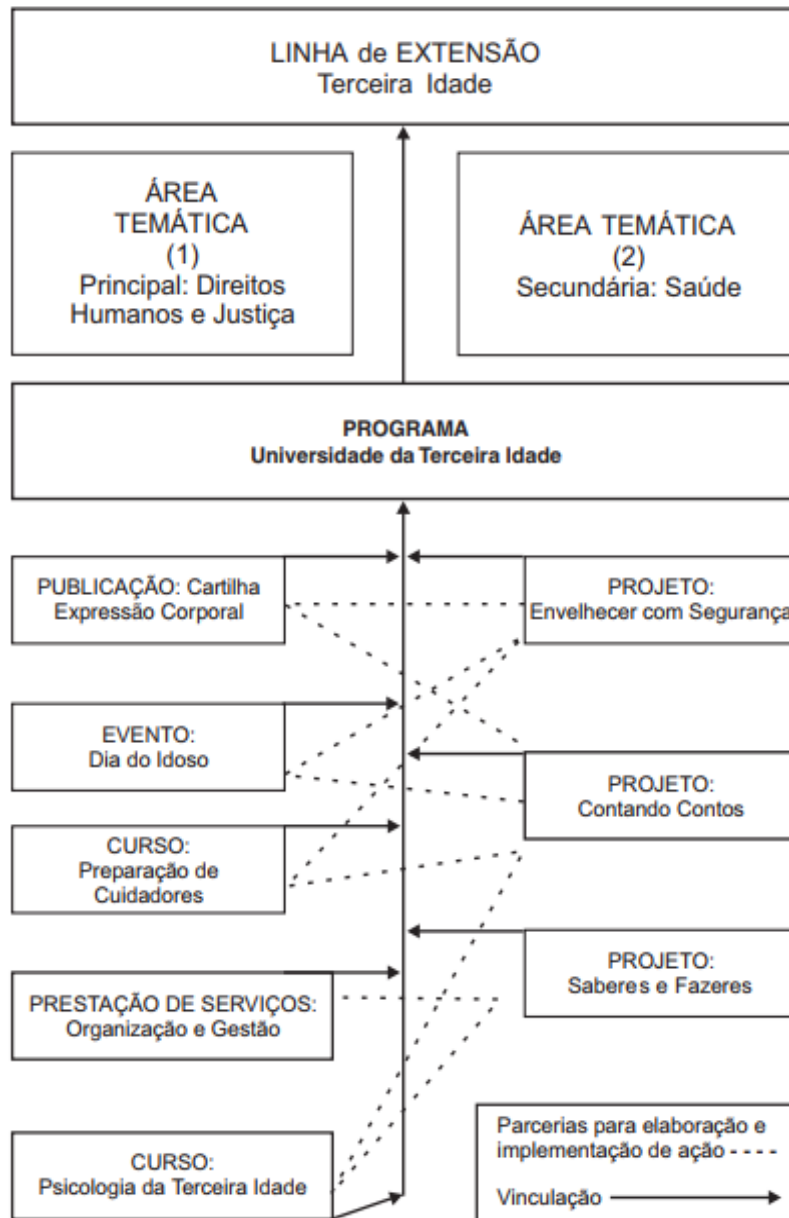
LINHA de EXTENSÃO
Terceira Idade

ÁREA TEMÁTICA (1)
Principal: Direitos Humanos e Justiça

ÁREA TEMÁTICA (2)
Secundária: Saúde

PROGRAMA
Universidade da Terceira Idade

PUBLICAÇÃO: Cartilha Expressão Corporal

PROJETO:
Envelhecer com Seguranç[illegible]

EVENTO:
Dia do Idoso

PROJETO:
Contando Contos

CURSO:
Preparação de Cuidadores

PROJETO:
Saberes e Fazeres

PRESTAÇÃO DE SERVIÇOS:
Organização e Gestão

CURSO:
Psicologia da Terceira Idade

Parcerias para elaboração e implementação de ação - - - -

Vinculação